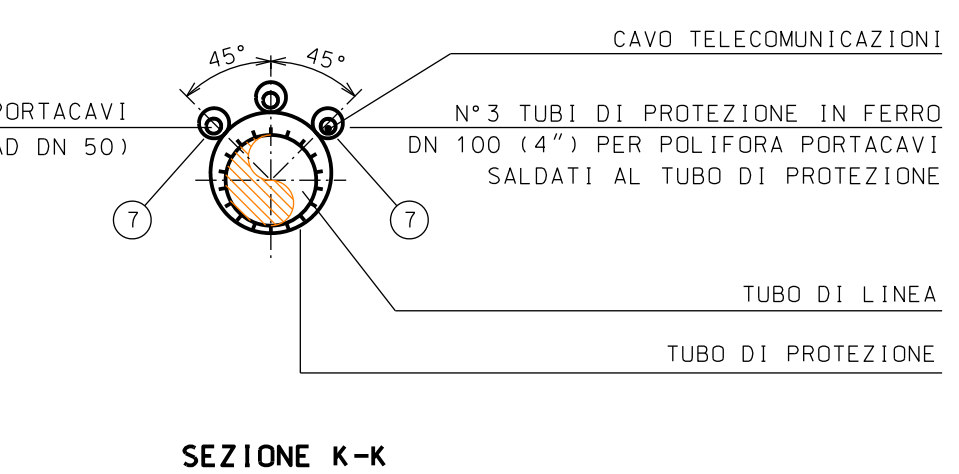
PORTACAVI
AD DN 50)

45°
45°

CAVO TELECOMUNICAZIONI

N°3 TUBI DI PROTEZIONE IN FERRO DN 100 (4") PER POLIFORA PORTACAVI SALDATI AL TUBO DI PROTEZIONE

7
7

TUBO DI LINEA

TUBO DI PROTEZIONE

SEZIONE K-K